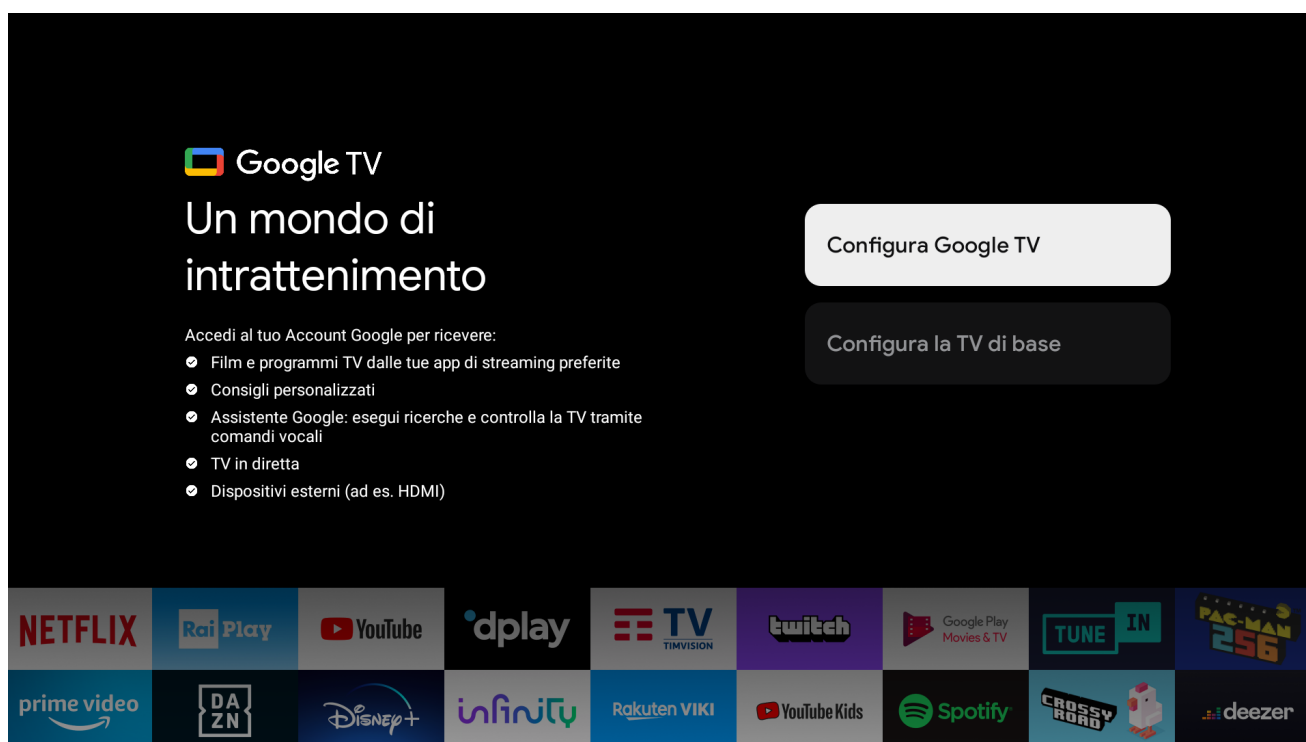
Google TV

Un mondo di intrattenimento

Accedi al tuo Account Google per ricevere:
Film e programmi TV dalle tue app di streaming preferite
Consigli personalizzati
Assistente Google: esegui ricerche e controlla la TV tramite comandi vocali
TV in diretta
Dispositivi esterni (ad es. HDMI)

Configura Google TV

Configura la TV di base

NETFLIX
Rai Play
YouTube
dplay
TIM TV TIMVISION
twitch
Google Play Movies & TV
TUNE IN
PAC-MAN 256
prime video
DA ZN
Disney+
infinity
Rakuten VIKI
YouTube Kids
Spotify
CROSSY ROAD
deezer